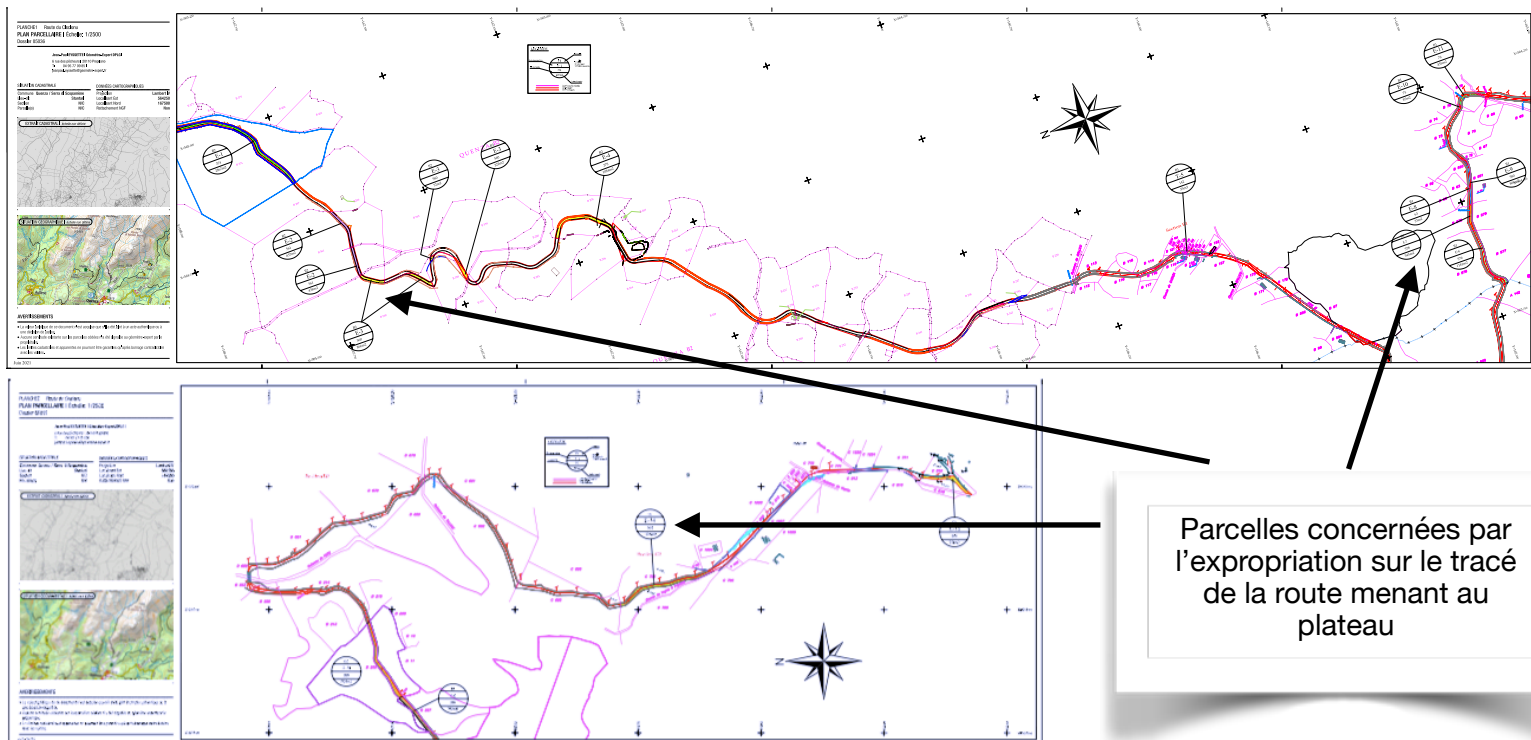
PLANCHE 1 Route du Chalonne
PLAN PARCELLAIRE | Echelle : 1/2500
Dossier 85836

SITUATION CADASTRALE
DONNEES CARTOGRAPHIQUES

EXTRAIT CADASTRAL

AVERTISSEMENTS

PLANCHE 2
PLAN PARCELLAIRE | Echelle : 1/2500

AVERTISSEMENTS

Parcelles concernées par l'expropriation sur le tracé de la route menant au plateau